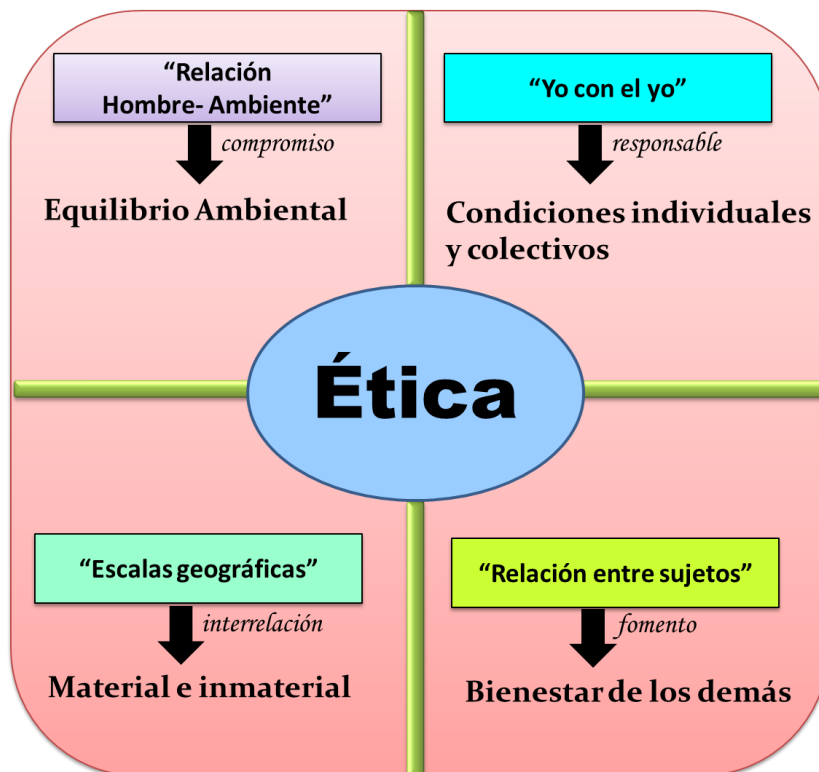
"Relación Hombre- Ambiente"

compromiso

Equilibrio Ambiental

"Yo con el yo"

responsable

Condiciones individuales y colectivos

Ética

"Escalas geográficas"

interrelación

Material e inmaterial

"Relación entre sujetos"

fomento

Bienestar de los demás